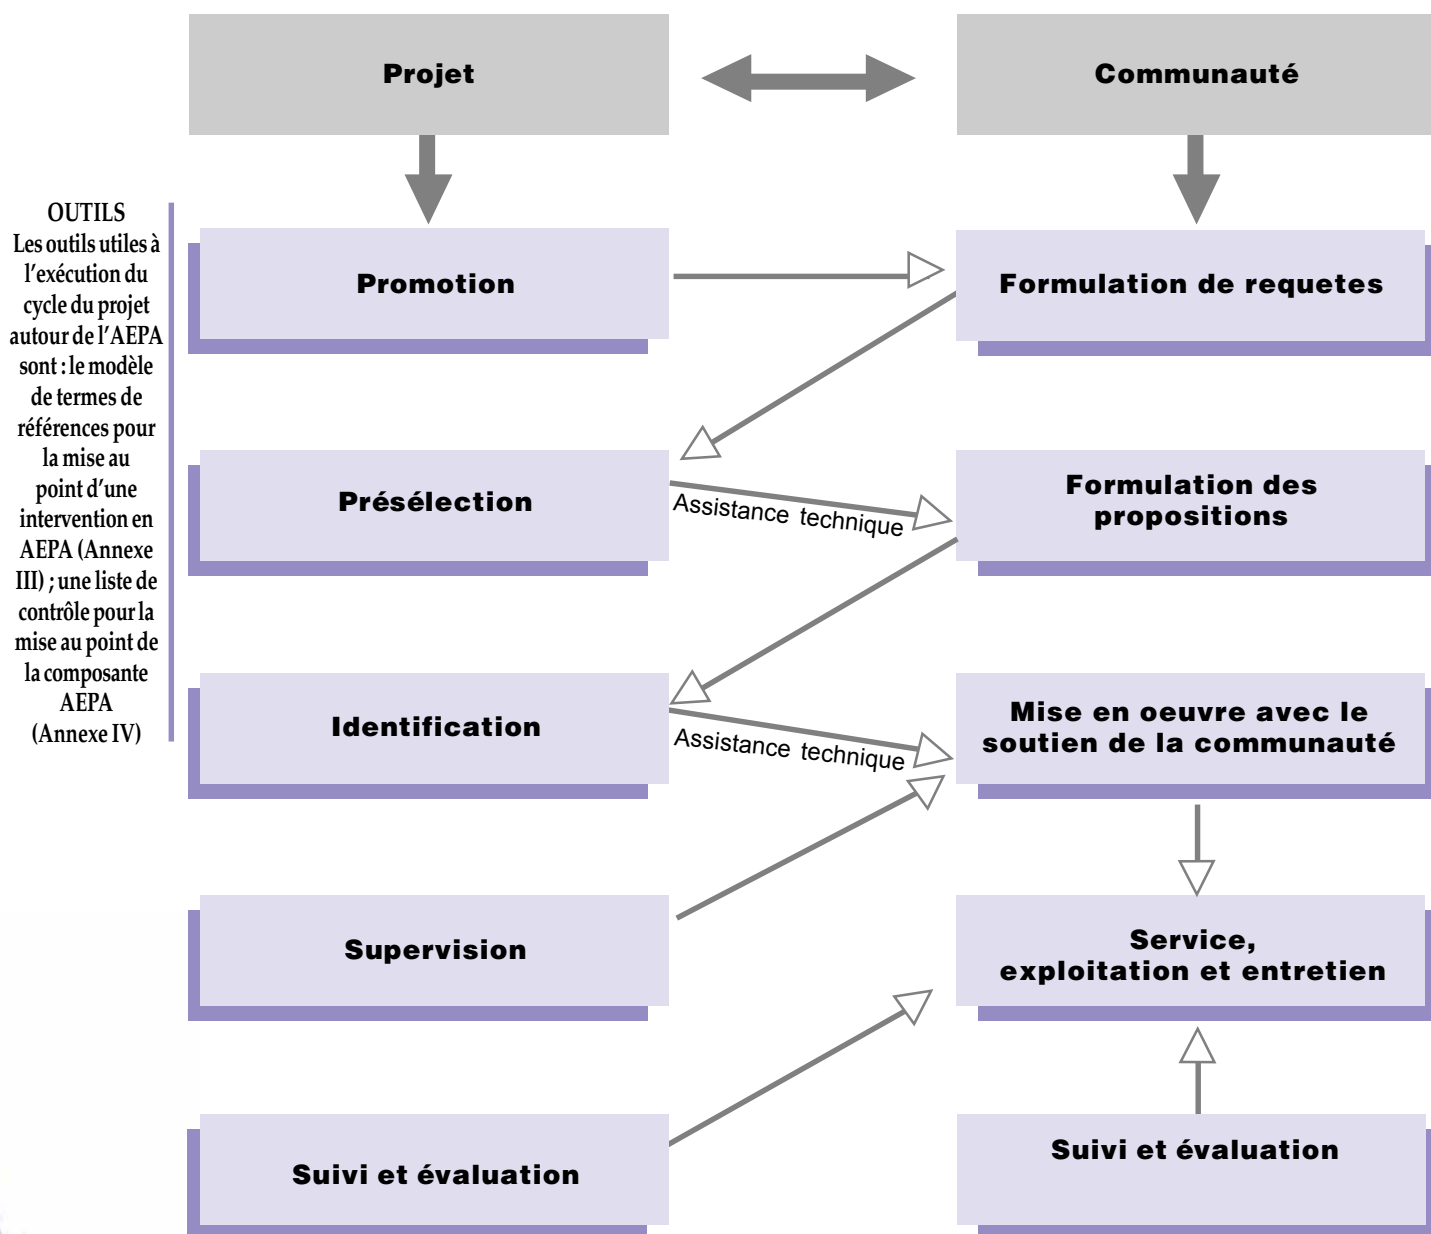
Projet

Communauté

OUTILS
Les outils utiles à l'exécution du cycle du projet autour de l'AEPA sont : le modèle de termes de références pour la mise au point d'une intervention en AEPA (Annexe III) ; une liste de contrôle pour la mise au point de la composante AEPA (Annexe IV)

Promotion

Formulation de requetes

Présélection

Assistance technique

Formulation des propositions

Identification

Assistance technique

Mise en oeuvre avec le soutien de la communauté

Supervision

Service, exploitation et entretien

Suivi et évaluation

Suivi et évaluation